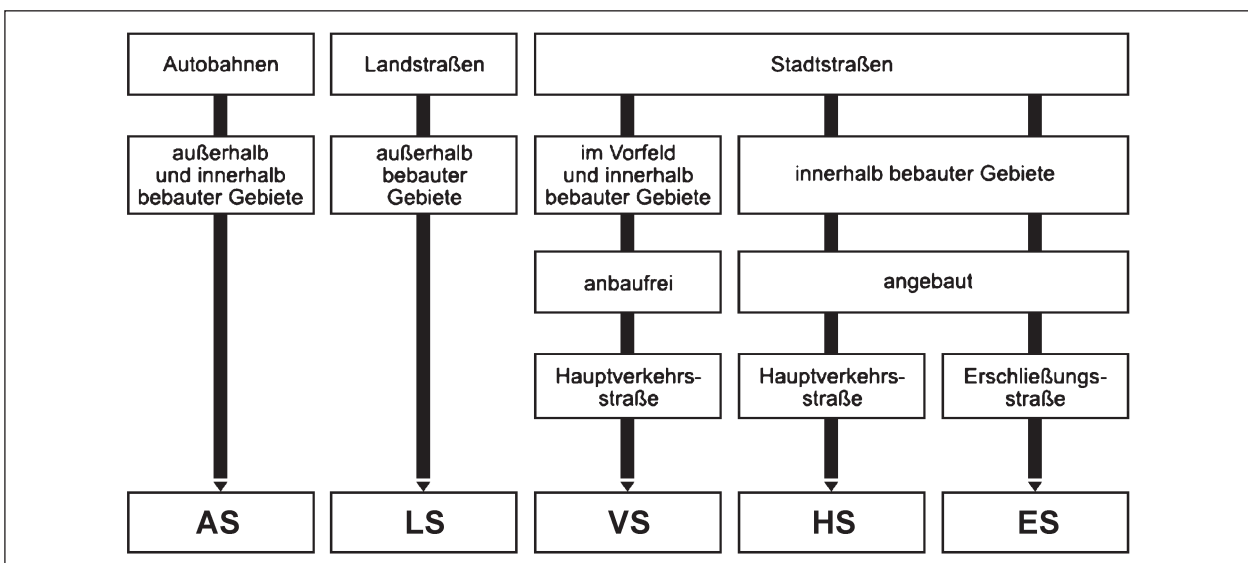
Autobahnen

Landstraßen

Stadtstraßen

außerhalb und innerhalb bebauter Gebiete

außerhalb bebauter Gebiete

im Vorfeld und innerhalb bebauter Gebiete

innerhalb bebauter Gebiete

anbaufrei

angebaut

Hauptverkehrsstraße

Hauptverkehrsstraße

Erschließungsstraße

AS

LS

VS

HS

ES